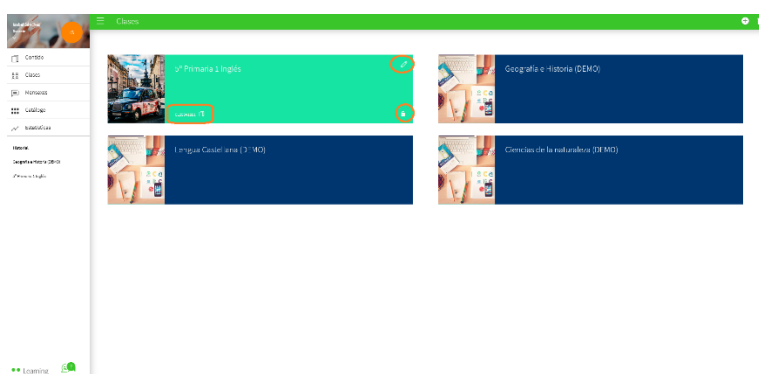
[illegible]

Clases

Cuaderno
Clases
Mensajes
Catálogo
Estadísticas

Historial
Geografía e Historia (DEMO)
5º Primaria 1 Inglés

5º Primaria 1 Inglés

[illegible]

Geografía e Historia (DEMO)

Lengua Castellana (DEMO)

Ciencias de la naturaleza (DEMO)

Learning